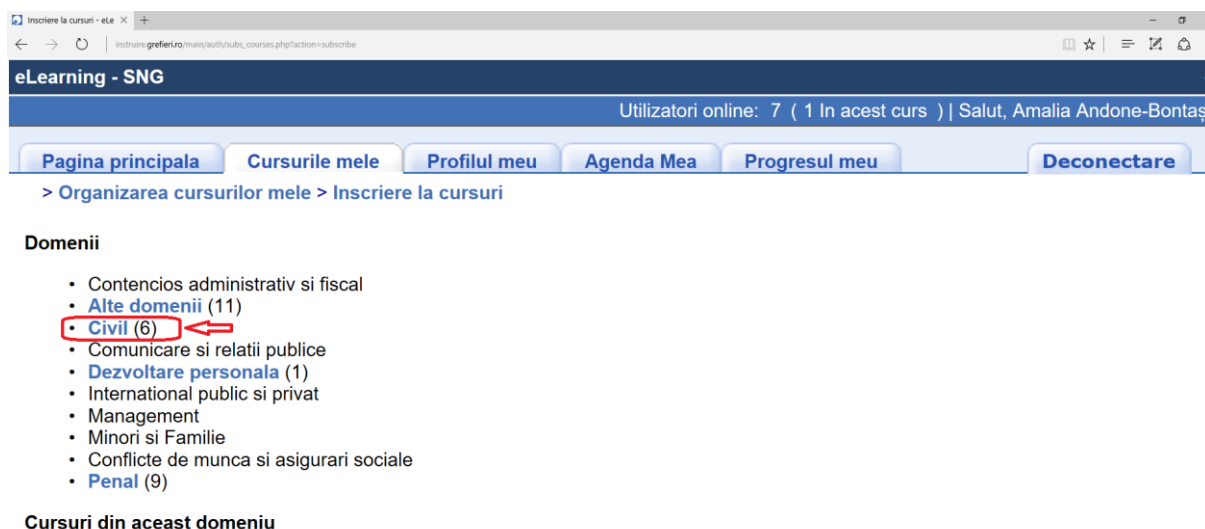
Inscriere la cursuri - eLe ×  +

instruire.grefieri.ro/main/auth/subs_courses.php?action=subscribe

eLearning - SNG

Utilizatori online: 7 ( 1 In acest curs ) | Salut, Amalia Andone-Bontaș

Pagina principala | Cursurile mele | Profilul meu | Agenda Mea | Progresul meu | Deconectare

> Organizarea cursurilor mele > Inscriere la cursuri

Domenii

- Contencios administrativ si fiscal
- Alte domenii (11)
- Civil (6)
- Comunicare si relatii publice
- Dezvoltare personala (1)
- International public si privat
- Management
- Minori si Familie
- Conflicte de munca si asigurari sociale
- Penal (9)

Cursuri din aceast domeniu